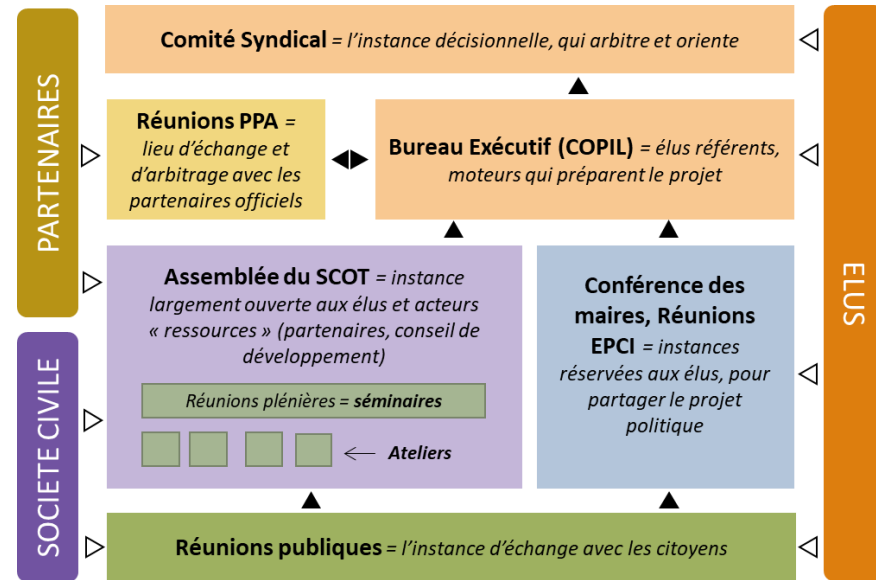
PARTENAIRES

SOCIETE CIVILE

ELUS

**Comité Syndical** = *l'instance décisionnelle, qui arbitre et oriente*

**Réunions PPA** = *lieu d'échange et d'arbitrage avec les partenaires officiels*

**Bureau Exécutif (COPIL)** = *élus référents, moteurs qui préparent le projet*

**Assemblée du SCOT** = *instance largement ouverte aux élus et acteurs « ressources » (partenaires, conseil de développement)*

*Réunions plénières* = ***séminaires***

***Ateliers***

**Conférence des maires, Réunions EPCI** = *instances réservées aux élus, pour partager le projet politique*

**Réunions publiques** = *l'instance d'échange avec les citoyens*